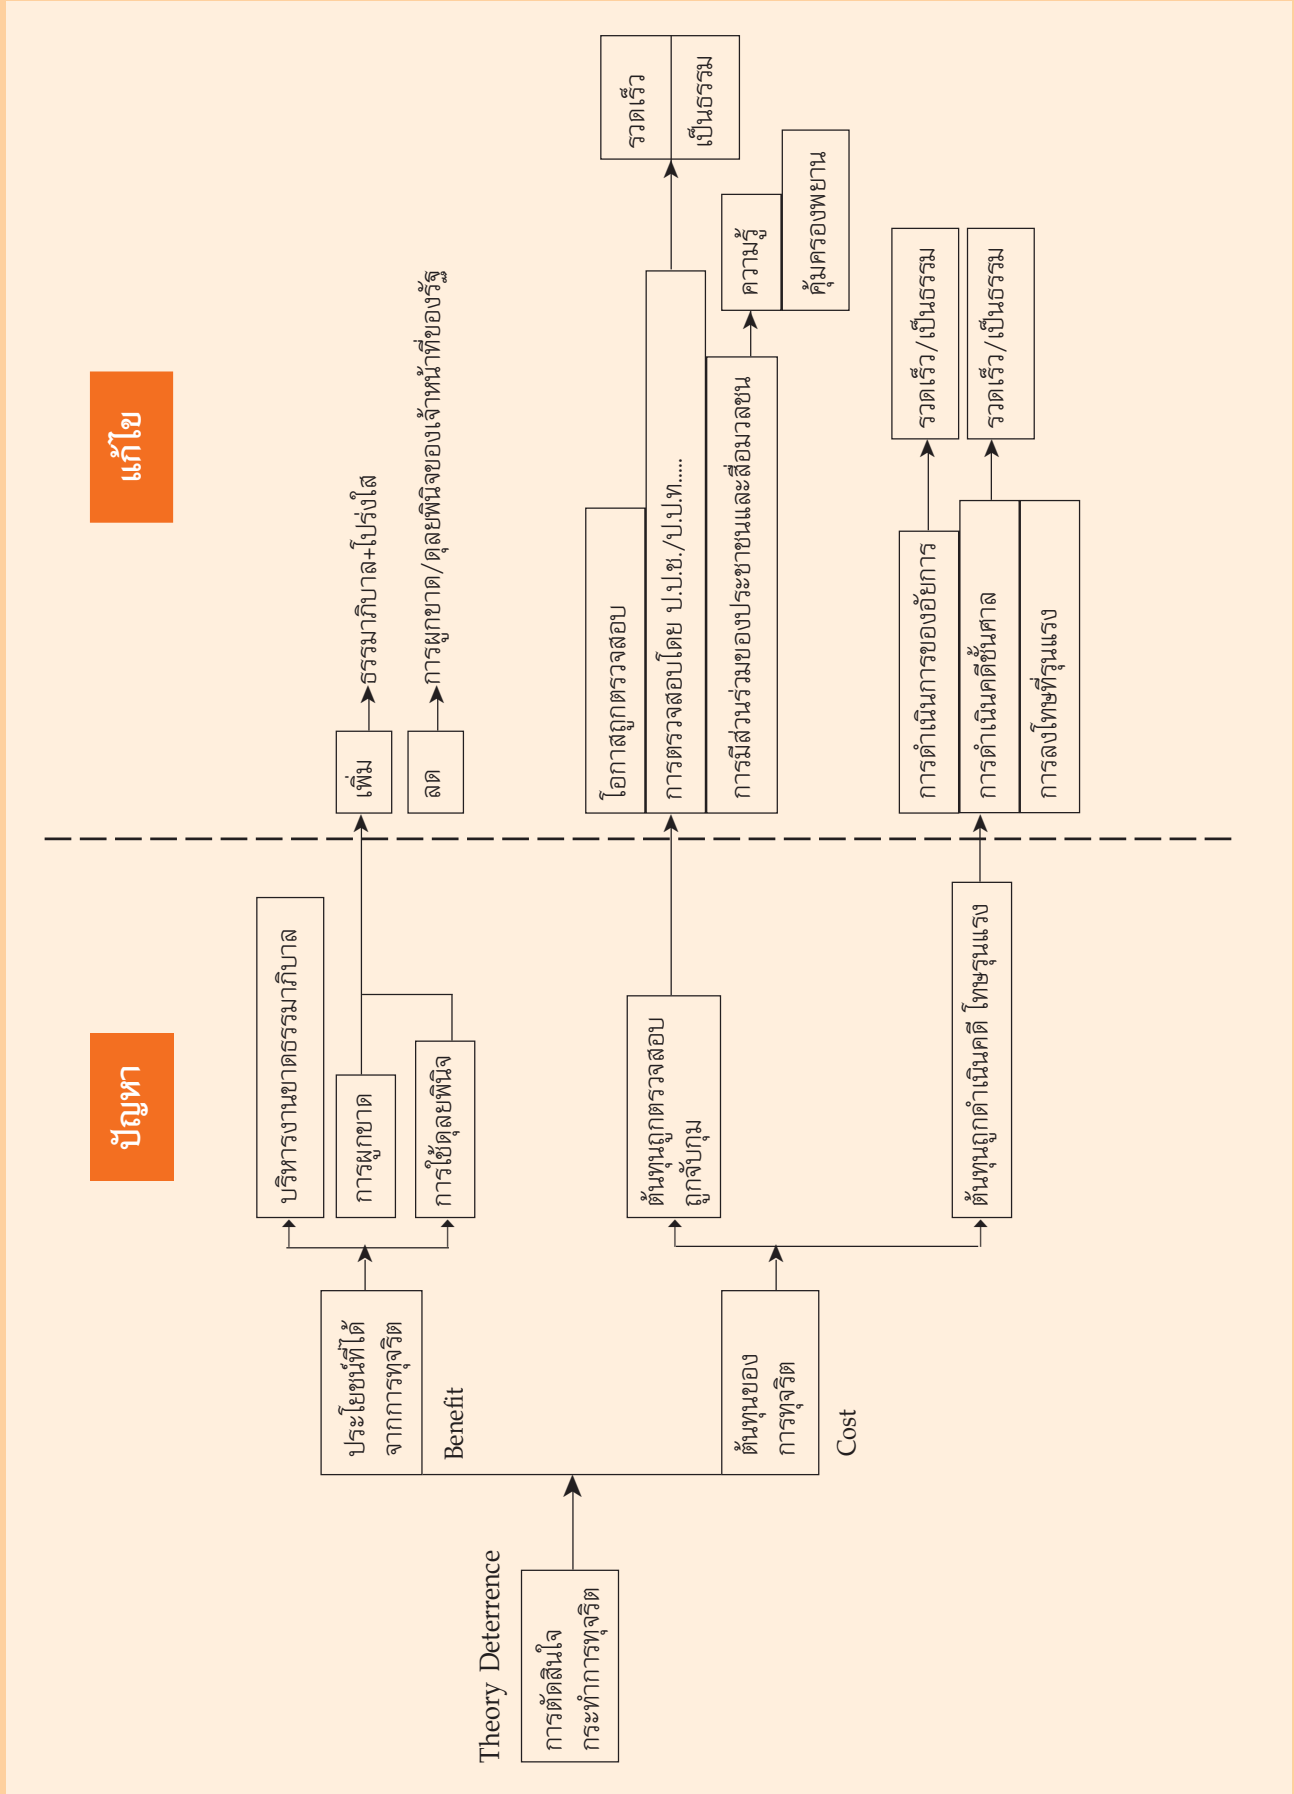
ปัญหา

แก้ไข

Theory Deterrence

การตัดสินใจ กระทำการทุจริต

ประโยชน์ที่ได้ จากการทุจริต

Benefit

ต้นทุนของ การทุจริต

Cost

บริหารงานขาดธรรมาภิบาล

การผูกขาด

การใช้ดุลยพินิจ

ต้นทุนถูกตรวจสอบ ถูกจับกุม

ต้นทุนถูกดำเนินคดี โทษรุนแรง

เพิ่ม

ธรรมาภิบาล+โปร่งใส

ลด

การผูกขาด/ดุลยพินิจของเจ้าหน้าที่ของรัฐ

โอกาสถูกตรวจสอบ

การตรวจสอบโดย ป.ป.ช./ป.ป.ท.....

การมีส่วนร่วมของประชาชนและสื่อมวลชน

รวดเร็ว

เป็นธรรม

ความรู้

คุ้มครองพยาน

การดำเนินการของอัยการ

การดำเนินคดีชั้นศาล

การลงโทษที่รุนแรง

รวดเร็ว/เป็นธรรม

รวดเร็ว/เป็นธรรม